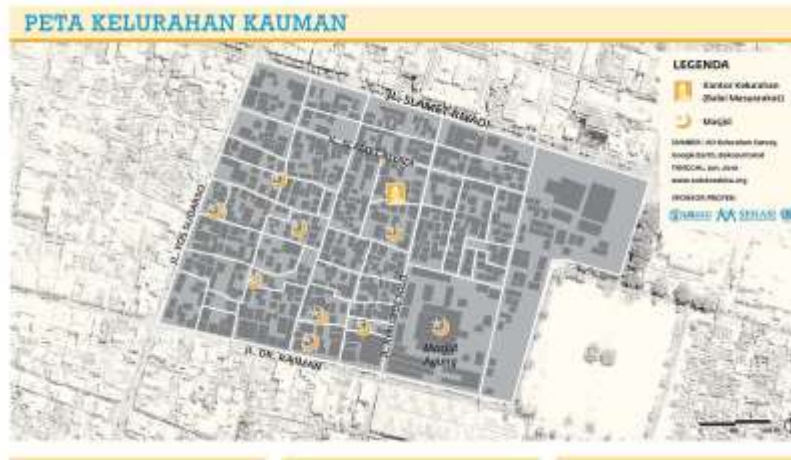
PETA KELURAHAN KAUMAN

LEGENDA

Kantor Kelurahan (Balai Masyarakat)

Masjid

SUMBER: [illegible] Kelurahan Kauman, Google Earth, dokumentasi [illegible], Juni 2016 www.kelkauman.org

SPONSOR PROFIL: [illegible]

JL. SLAMET RIYADI

JL. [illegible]

JL. YOS SUDARSO

JL. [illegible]

JL. DR. RAJIMAN

Masjid Agung